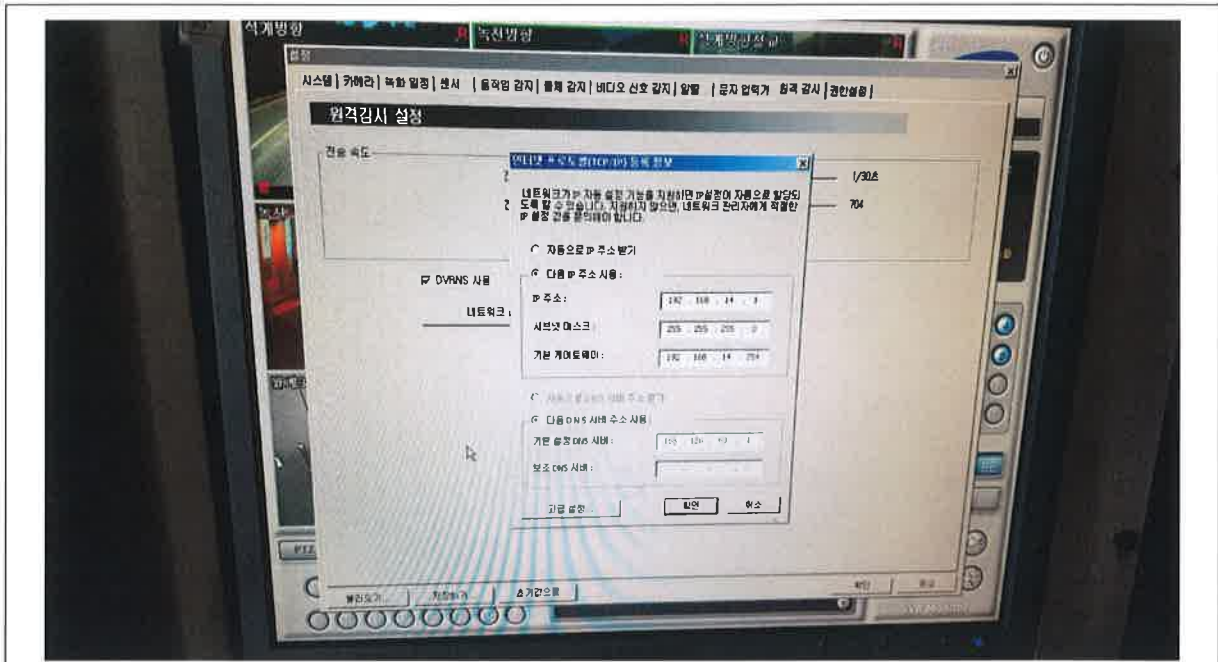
석계방향
녹천방향
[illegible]
설정
시스템 | 카메라 | 녹화 일정 | 센서 | 움직임 감지 | 움체 감지 | 비디오 신호 감지 | 알람 | 문자 입력기 | 원격 감시 | 권한설정 |
원격감시 설정
전송 속도
1/30초
704
인터넷 프로토콜(TCP/IP) 등록 정보
네트워크가 IP 자동 설정 기능을 지원하면 IP설정이 자동으로 할당되도록 할 수 있습니다. 지원하지 않으면, 네트워크 관리자에게 적절한 IP 설정 값을 문의해야 합니다.
자동으로 IP 주소 받기
다음 IP 주소 사용 :
IP 주소 :
192 . 168 . 14 . 3
서브넷 마스크 :
255 . 255 . 255 . 0
기본 게이트웨이 :
192 . 168 . 14 . 254
자동으로 DNS 서버 주소 받기
다음 DNS 서버 주소 사용
기본 설정 DNS 서버 :
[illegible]
보조 DNS 서버 :
고급 설정 ...
확인
취소
DVRNS 사용
네트워크
PTZ
불러오기...
저장하기
초기값으로
확인
취소